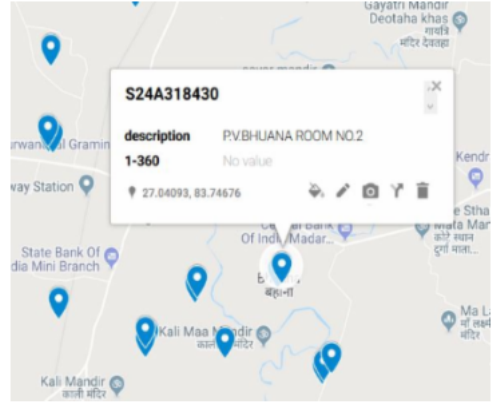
Gayatri Mandir Deotaha khas
गायत्री मंदिर देवतहा

S24A318430

description P.V.BHUANA ROOM NO.2
1-360 No value

27.04093, 83.74676

rwanchal Gramin
way Station
State Bank Of dia Mini Branch
Central Bank Of India Madar
Kendr
e Stha
Kali Maa Mandir
काली माँ मंदिर
Kali Mandir
काली मंदिर
Ma L
माँ ल
मंदिर